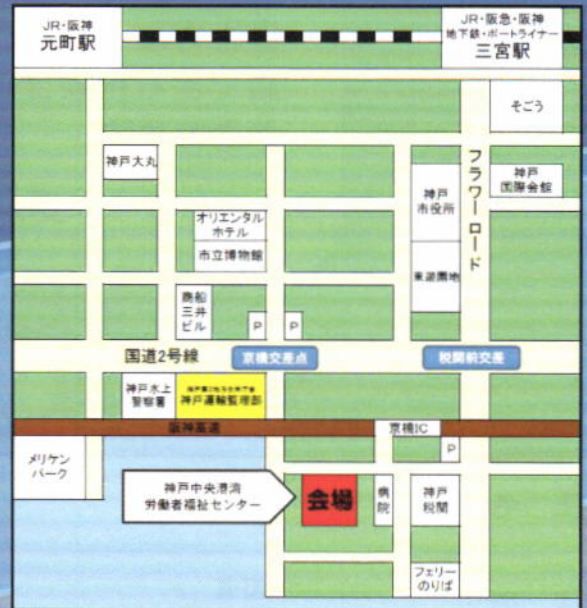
JR・阪神
元町駅

JR・阪急・阪神
地下鉄・ポートライナー
三宮駅

そごう

神戸大丸

フラワーロード

神戸
国際会館

神戸
市役所

オリエンタル
ホテル

市立博物館

東遊園地

商船
三井
ビル

P

P

国道2号線

京橋交差点

税関前交差

神戸水上
警察署

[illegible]
神戸運輸監理部

阪神高速

京橋IC

P

メリケン
パーク

神戸中央港湾
労働者福祉センター

会場

病院

神戸
税関

フェリー
のりば